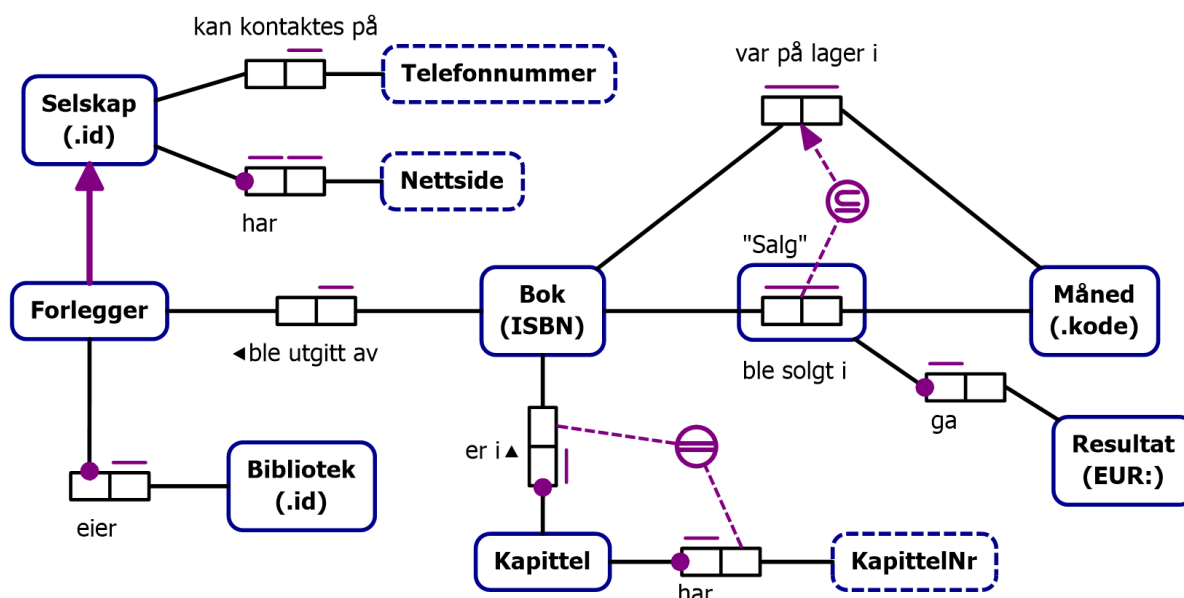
kan kontaktes på

Selskap (.id)

Telefonnummer

Nettside

har

var på lager i

"Salg"

Forlegger

◂ble utgitt av

Bok (ISBN)

Måned (.kode)

ble solgt i

ga

Resultat (EUR:)

er i ▴

Bibliotek (.id)

eier

Kapittel

har

KapittelNr